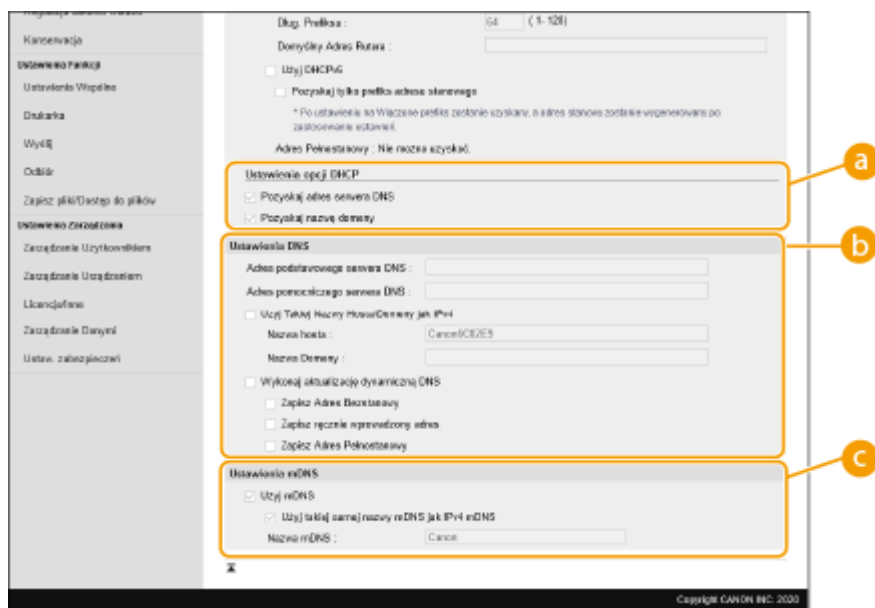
Regulacja Jakości Obrazu
Konserwacja
Ustawienia Funkcji
Ustawienia Wspólne
Drukarka
Wyślij
Odbiór
Zapisz pliki/Dostęp do plików
Ustawienia Zarządzania
Zarządzanie Użytkownikiem
Zarządzanie Urządzeniem
Licencja/Inne
Zarządzanie Danymi
Ustaw. zabezpieczeń

Dług. Prefiksu : 64 (1-128)
Domyślny Adres Rutera :
Użyj DHCPv6
Pozyskaj tylko prefiks adresu stanowego
* Po ustawieniu na Włączone prefiks zostanie uzyskany, a adres stanowy zostanie wygenerowany po zastosowaniu ustawień.
Adres Pełnostanowy : Nie można uzyskać.

Ustawienia opcji DHCP
Pozyskaj adres serwera DNS
Pozyskaj nazwę domeny

a

Ustawienia DNS
Adres podstawowego serwera DNS :
Adres pomocniczego serwera DNS :
Użyj Takiej Nazwy Hosta/Domeny jak IPv4
Nazwa hosta : Canon8C82E5
Nazwa Domeny :
Wykonaj aktualizację dynamiczną DNS
Zapisz Adres Bezstanowy
Zapisz ręcznie wprowadzony adres
Zapisz Adres Pełnostanowy

b

Ustawienia mDNS
Użyj mDNS
Użyj takiej samej nazwy mDNS jak IPv4 mDNS
Nazwa mDNS : Canon

c

Copyright CANON INC. 2020